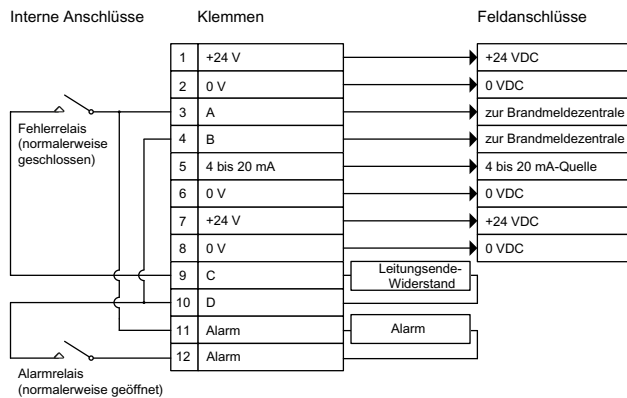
Interne Anschlüsse

Klemmen

Feldanschlüsse

| | |
|---|---|
| 1 | +24 V |
| 2 | 0 V |
| 3 | A |
| 4 | B |
| 5 | 4 bis 20 mA |
| 6 | 0 V |
| 7 | +24 V |
| 8 | 0 V |
| 9 | C |
| 10 | D |
| 11 | Alarm |
| 12 | Alarm |

+24 VDC
0 VDC
zur Brandmeldezentrale
zur Brandmeldezentrale
4 bis 20 mA-Quelle
0 VDC
+24 VDC
0 VDC

Fehlerrelais (normalerweise geschlossen)

Leitungsende-Widerstand

Alarm

Alarmrelais (normalerweise geöffnet)